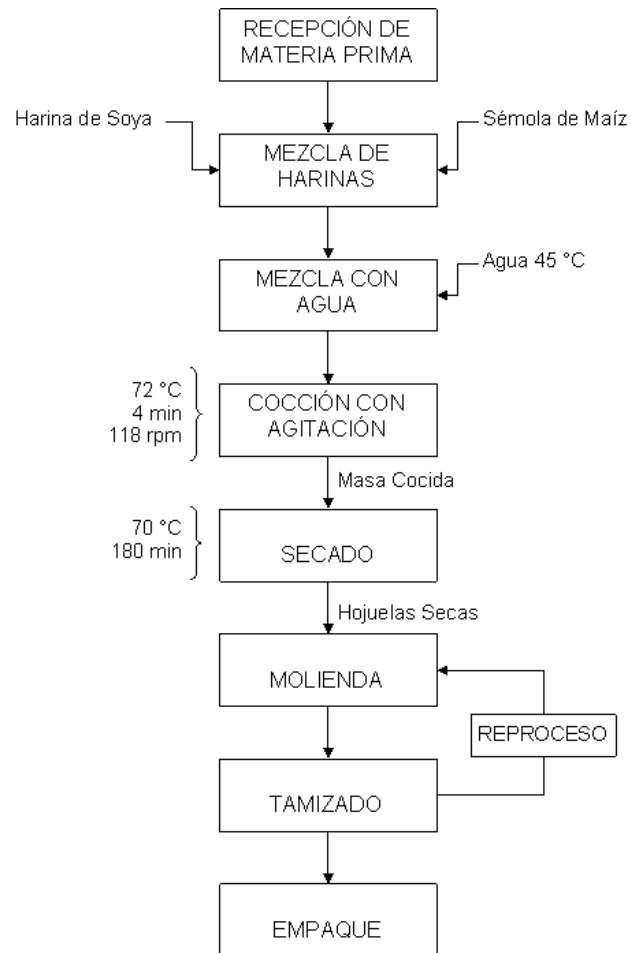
RECEPCIÓN DE MATERIA PRIMA

Harina de Soya

Sémola de Maíz

MEZCLA DE HARINAS

Agua 45 °C

MEZCLA CON AGUA

72 °C
4 min
118 rpm

COCCIÓN CON AGITACIÓN

Masa Cocida

70 °C
180 min

SECADO

Hojuelas Secas

MOLIENDA

REPROCESO

TAMIZADO

EMPAQUE